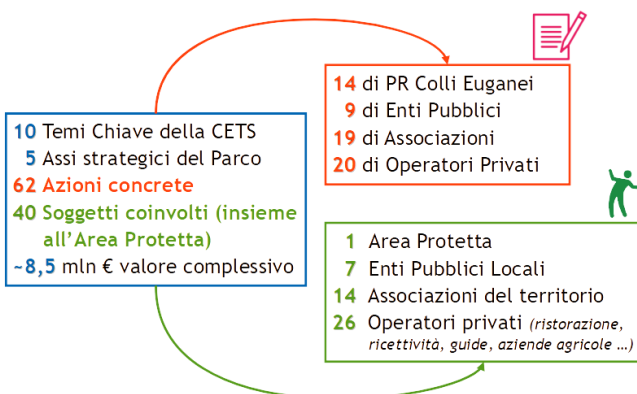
10 Temi Chiave della CETS
5 Assi strategici del Parco
62 Azioni concrete
40 Soggetti coinvolti (insieme all'Area Protetta)
~8,5 mln € valore complessivo

14 di PR Colli Euganei
9 di Enti Pubblici
19 di Associazioni
20 di Operatori Privati

1 Area Protetta
7 Enti Pubblici Locali
14 Associazioni del territorio
26 Operatori privati (ristorazione, ricettività, guide, aziende agricole …)